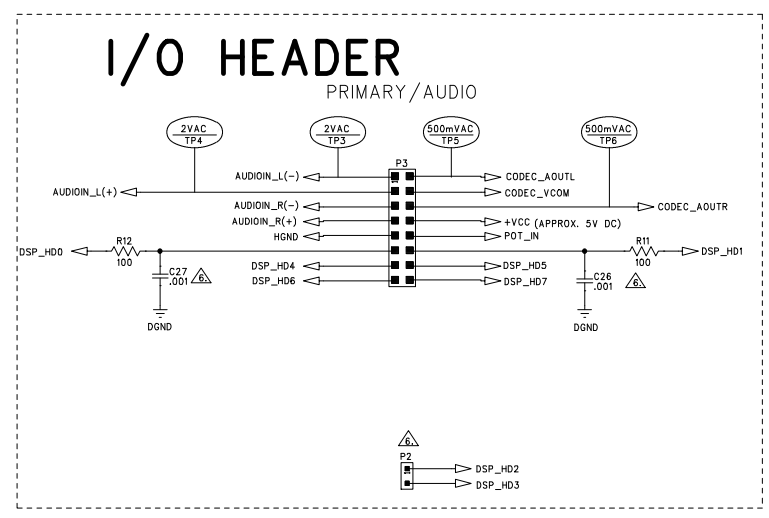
I/O HEADER
PRIMARY/AUDIO

2VAC
TP4

2VAC
TP3

500mVAC
TP5

500mVAC
TP6

P3

AUDIOIN_L(-)
AUDIOIN_L(+)
AUDIOIN_R(-)
AUDIOIN_R(+)
HGND
DSP_HD4
DSP_HD6

CODEC_AOUTL
CODEC_VCOM
CODEC_AOUTR
+VCC (APPROX. 5V DC)
POT_IN
DSP_HD5
DSP_HD7

DSP_HD0
R12
100
C27
.001
6.
DGND

R11
100
DSP_HD1
C26
.001
6.
DGND

6.
P2
DSP_HD2
DSP_HD3